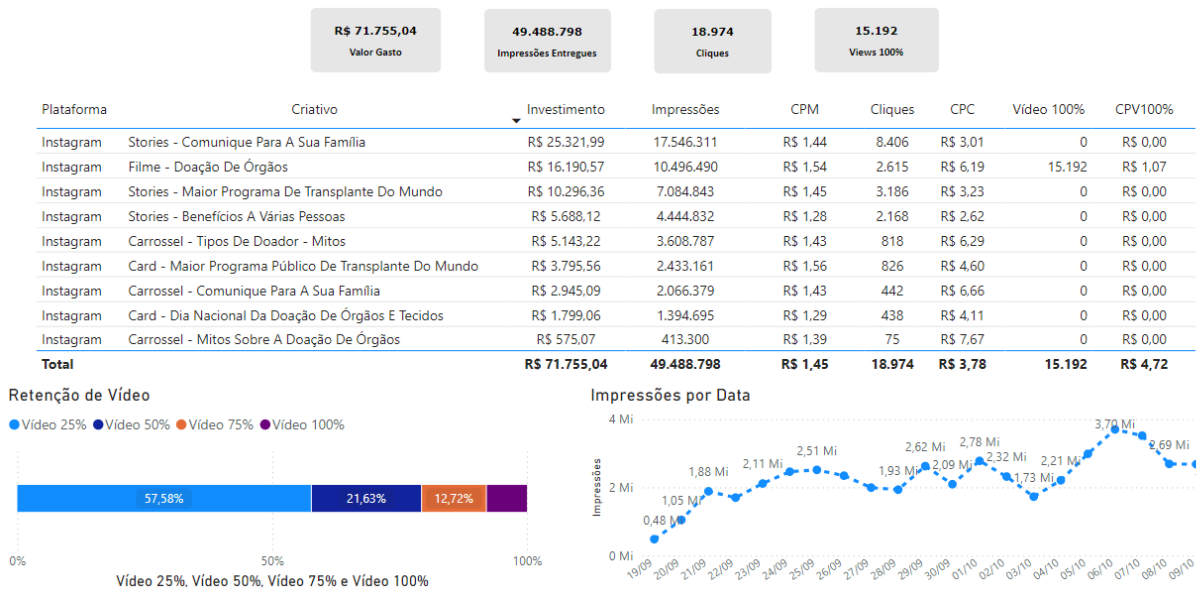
R$ 71.755,04
Valor Gasto

49.488.798
Impressões Entregues

18.974
Cliques

15.192
Views 100%

| Plataforma | Criativo | Investimento | Impressões | CPM | Cliques | CPC | Vídeo 100% | CPV100% |
|---|---|---|---|---|---|---|---|---|
| Instagram | Stories - Comunique Para A Sua Família | R$ 25.321,99 | 17.546.311 | R$ 1,44 | 8.406 | R$ 3,01 | 0 | R$ 0,00 |
| Instagram | Filme - Doação De Órgãos | R$ 16.190,57 | 10.496.490 | R$ 1,54 | 2.615 | R$ 6,19 | 15.192 | R$ 1,07 |
| Instagram | Stories - Maior Programa De Transplante Do Mundo | R$ 10.296,36 | 7.084.843 | R$ 1,45 | 3.186 | R$ 3,23 | 0 | R$ 0,00 |
| Instagram | Stories - Benefícios A Várias Pessoas | R$ 5.688,12 | 4.444.832 | R$ 1,28 | 2.168 | R$ 2,62 | 0 | R$ 0,00 |
| Instagram | Carrossel - Tipos De Doador - Mitos | R$ 5.143,22 | 3.608.787 | R$ 1,43 | 818 | R$ 6,29 | 0 | R$ 0,00 |
| Instagram | Card - Maior Programa Público De Transplante Do Mundo | R$ 3.795,56 | 2.433.161 | R$ 1,56 | 826 | R$ 4,60 | 0 | R$ 0,00 |
| Instagram | Carrossel - Comunique Para A Sua Família | R$ 2.945,09 | 2.066.379 | R$ 1,43 | 442 | R$ 6,66 | 0 | R$ 0,00 |
| Instagram | Card - Dia Nacional Da Doação De Órgãos E Tecidos | R$ 1.799,06 | 1.394.695 | R$ 1,29 | 438 | R$ 4,11 | 0 | R$ 0,00 |
| Instagram | Carrossel - Mitos Sobre A Doação De Órgãos | R$ 575,07 | 413.300 | R$ 1,39 | 75 | R$ 7,67 | 0 | R$ 0,00 |
| Total | | R$ 71.755,04 | 49.488.798 | R$ 1,45 | 18.974 | R$ 3,78 | 15.192 | R$ 4,72 |

Retenção de Vídeo
Vídeo 25% Vídeo 50% Vídeo 75% Vídeo 100%
57,58% 21,63% 12,72%
0% 50% 100%
Vídeo 25%, Vídeo 50%, Vídeo 75% e Vídeo 100%

Impressões por Data
4 Mi 2 Mi 0 Mi
Impressões
0,48 Mi 1,05 Mi 1,88 Mi 2,11 Mi 2,51 Mi 1,93 Mi 2,62 Mi 2,09 Mi 2,78 Mi 2,32 Mi 1,73 Mi 2,21 Mi 3,70 Mi 2,69 Mi
19/09 20/09 21/09 22/09 23/09 24/09 25/09 26/09 27/09 28/09 29/09 30/09 01/10 02/10 03/10 04/10 05/10 06/10 07/10 08/10 09/10